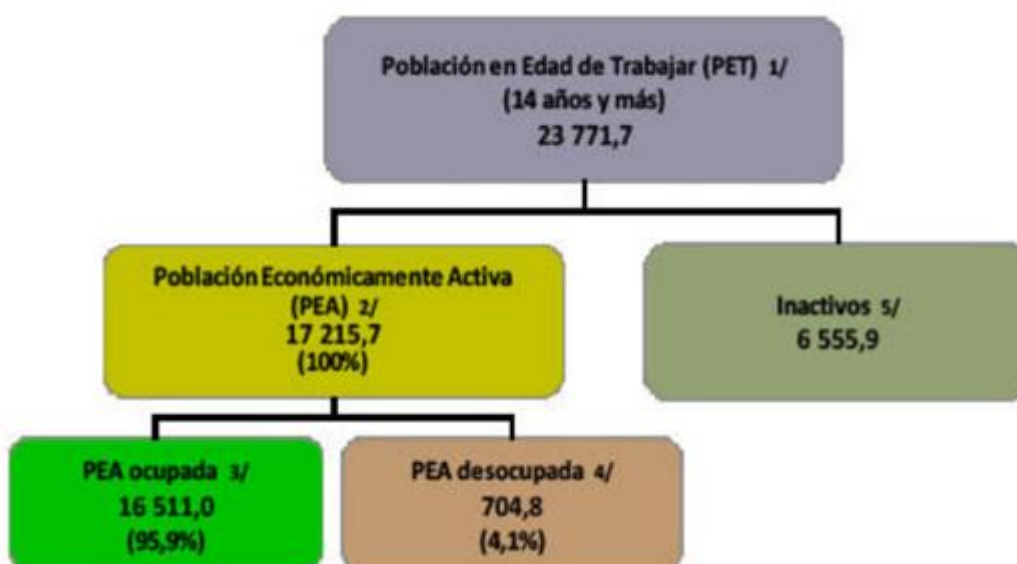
Población en Edad de Trabajar (PET) 1/
(14 años y más)
23 771,7

Población Económicamente Activa
(PEA) 2/
17 215,7
(100%)

Inactivos 5/
6 555,9

PEA ocupada 3/
16 511,0
(95,9%)

PEA desocupada 4/
704,8
(4,1%)